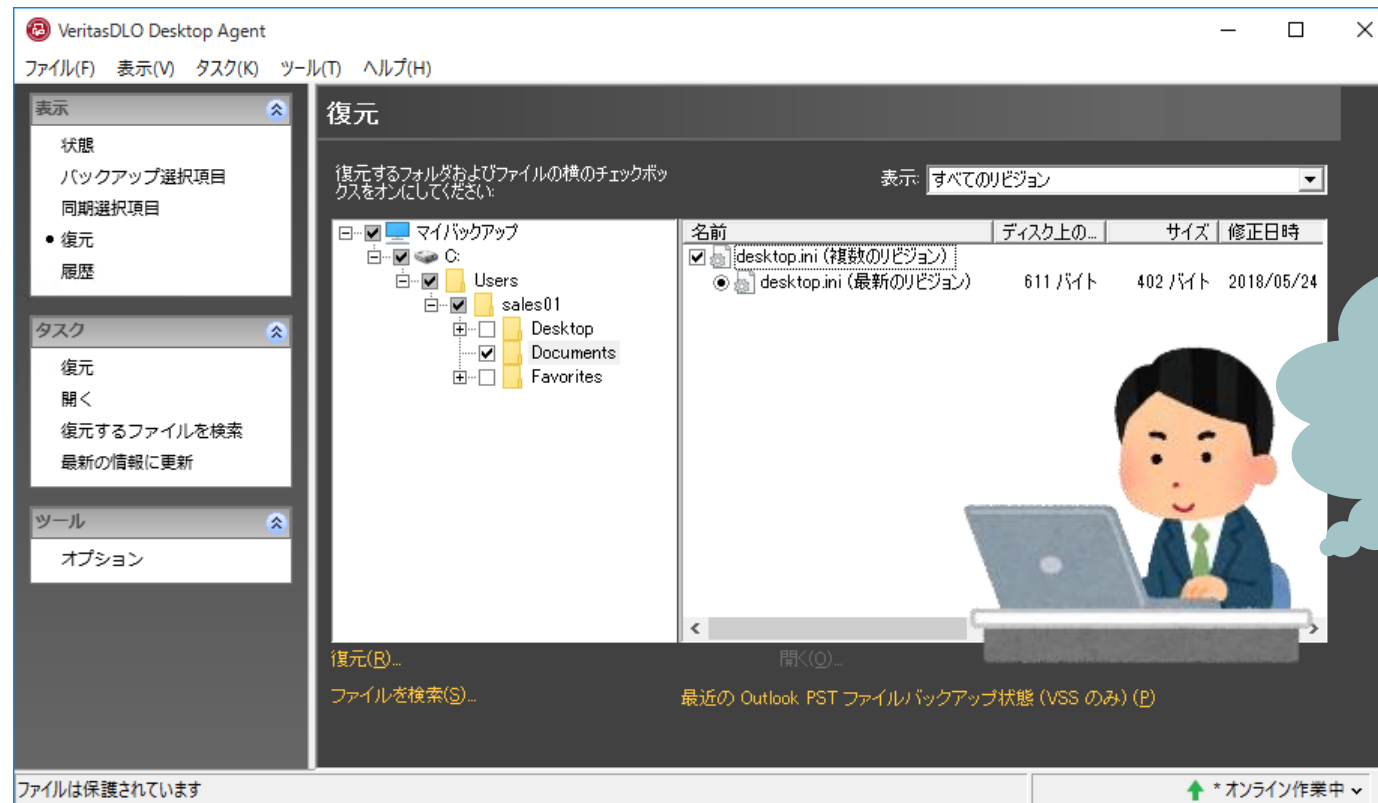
VeritasDLO Desktop Agent

ファイル(F) 表示(V) タスク(K) ツール(T) ヘルプ(H)

表示
状態
バックアップ選択項目
同期選択項目
● 復元
履歴

タスク
復元
開く
復元するファイルを検索
最新の情報に更新

ツール
オプション

復元

復元するフォルダおよびファイルの横のチェックボックスをオンにしてください:

表示: すべてのリビジョン

マイバックアップ
C:
Users
sales01
Desktop
Documents
Favorites

| 名前 | ディスク上の... | サイズ | 修正日時 |
|---|---|---|---|
| desktop.ini (複数のリビジョン) | | | |
| desktop.ini (最新のリビジョン) | 611 バイト | 402 バイト | 2018/05/24 |

復元(R)...
開く(O)...
ファイルを検索(S)...
最近の Outlook PST ファイルバックアップ状態 (VSS のみ) (P)

ファイルは保護されています
* オンライン作業中